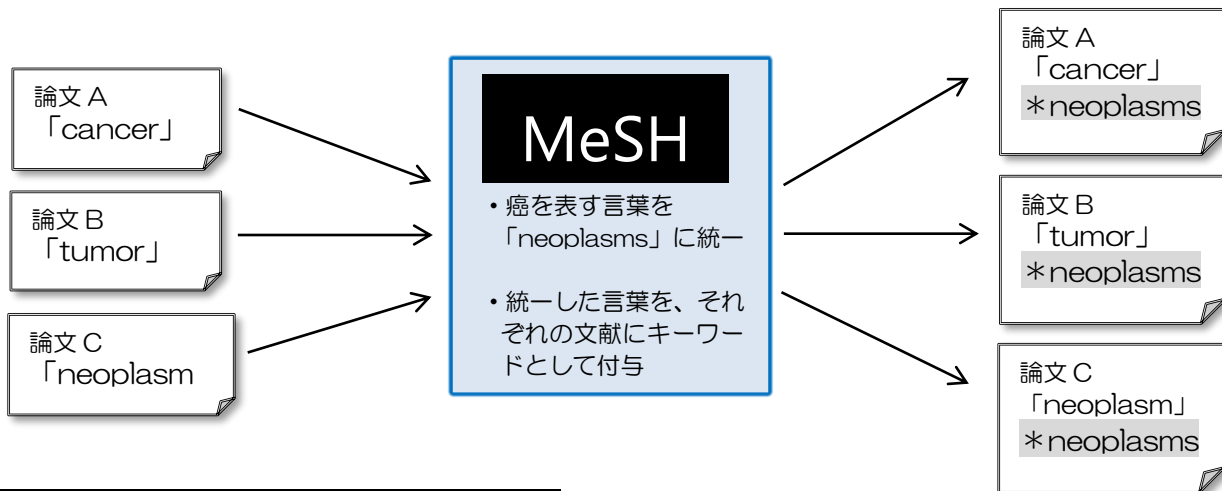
論文A
「cancer」

論文B
「tumor」

論文C
「neoplasm

MeSH

・癌を表す言葉を「neoplasms」に統一

・統一した言葉を、それぞれの文献にキーワードとして付与

論文A
「cancer」
＊neoplasms

論文B
「tumor」
＊neoplasms

論文C
「neoplasm」
＊neoplasms